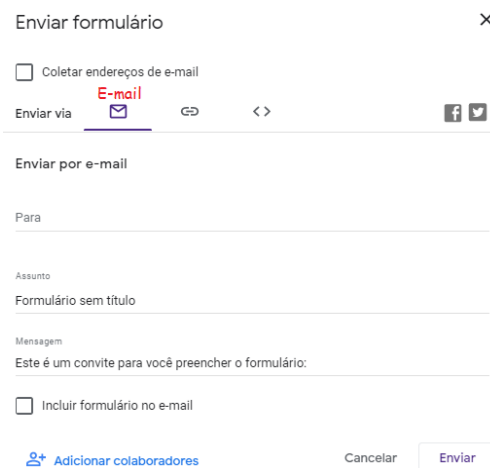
Enviar formulário

×

Coletar endereços de e-mail

Enviar via

E-mail

Enviar por e-mail

Para

Assunto

Formulário sem título

Mensagem

Este é um convite para você preencher o formulário:

Incluir formulário no e-mail

Adicionar colaboradores

Cancelar

Enviar